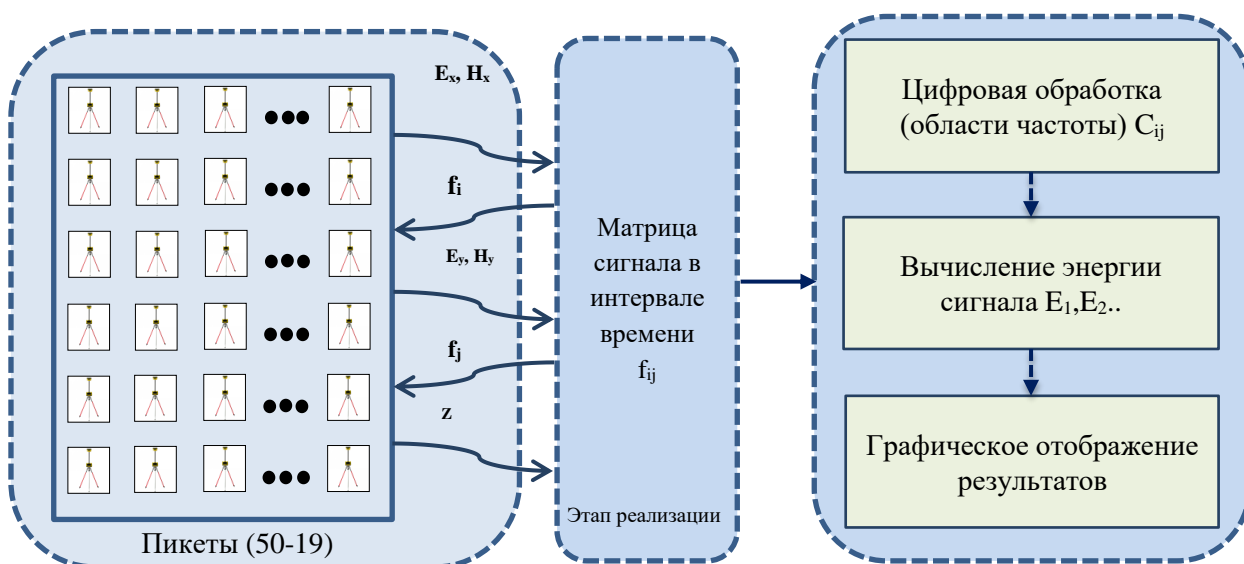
$E_x$, $H_x$

$f_i$

$E_y$, $H_y$

$f_j$

z

Пикеты (50-19)

Матрица сигнала в интервале времени $f_{ij}$

Этап реализации

Цифровая обработка (области частоты) $C_{ij}$

Вычисление энергии сигнала $E_1$,$E_2$..

Графическое отображение результатов